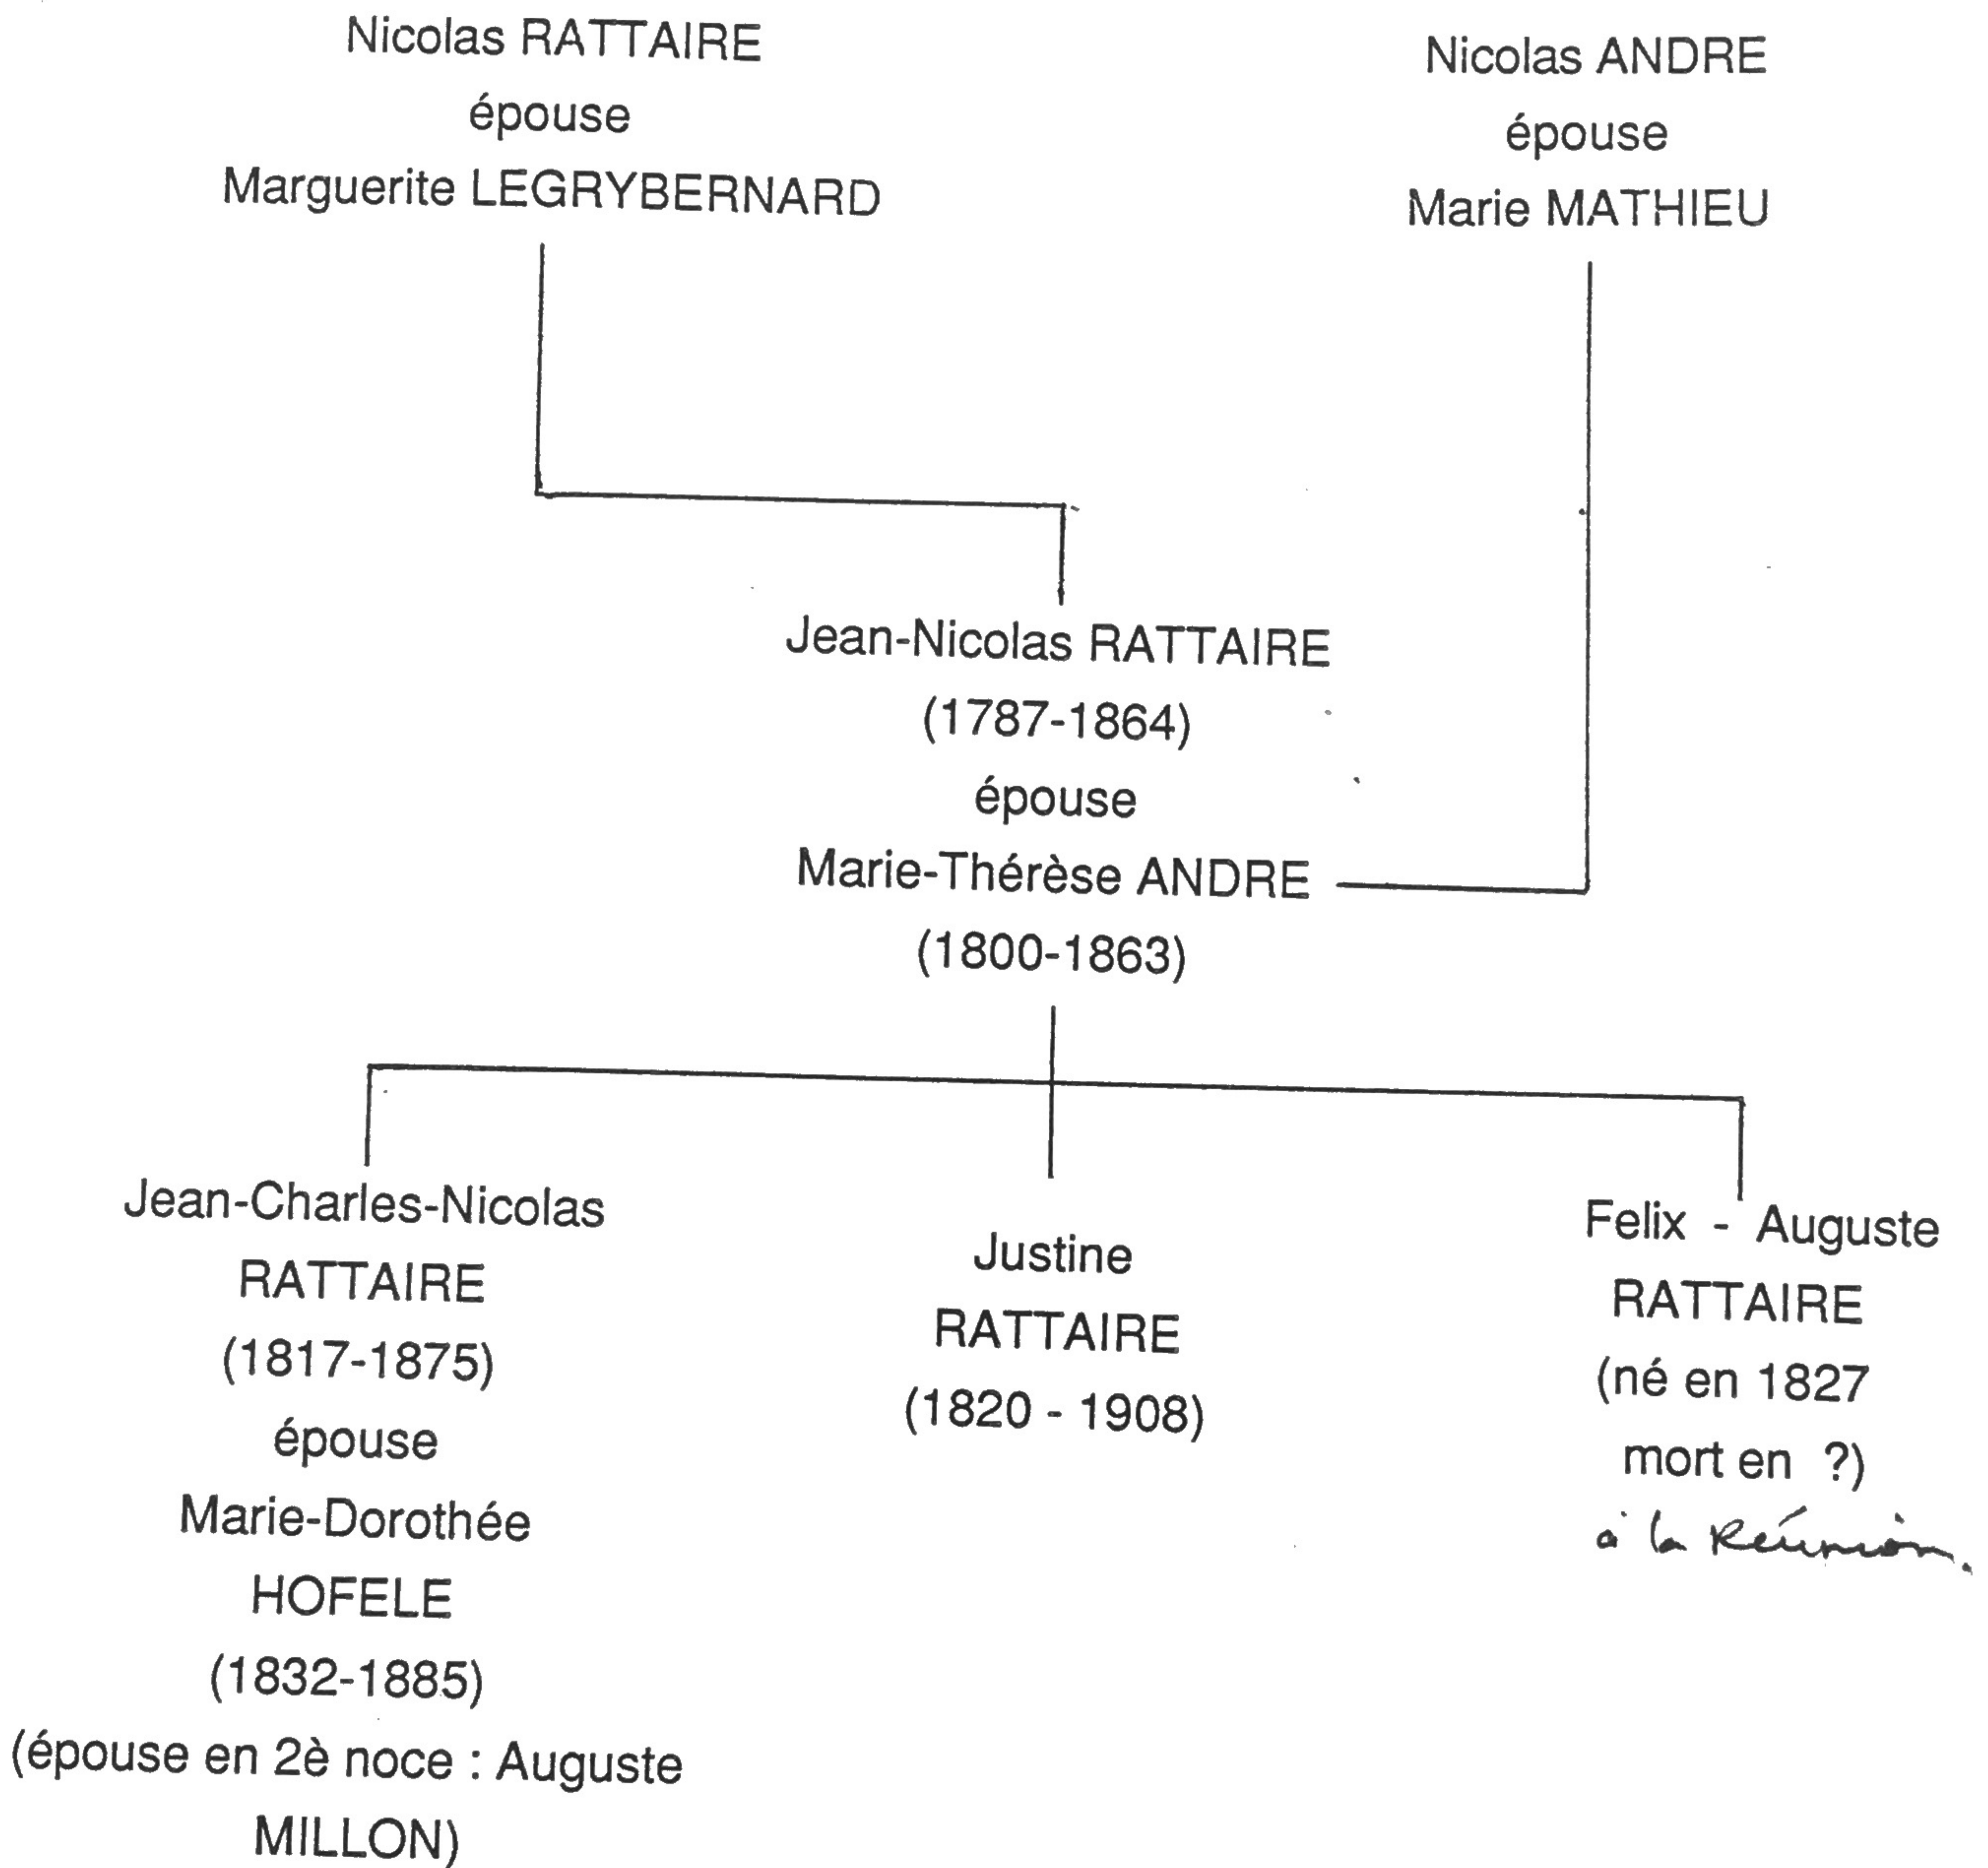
Nicolas RATTAIRE
épouse
Marguerite LEGRYBERNARD

Nicolas ANDRE
épouse
Marie MATHIEU

Jean-Nicolas RATTAIRE
(1787-1864)
épouse
Marie-Thérèse ANDRE
(1800-1863)

Jean-Charles-Nicolas
RATTAIRE
(1817-1875)
épouse
Marie-Dorothée
HOFELE
(1832-1885)
(épouse en 2è noce : Auguste
MILLON)

Justine
RATTAIRE
(1820 - 1908)

Felix - Auguste
RATTAIRE
(né en 1827
mort en ?)
à la Réunion.